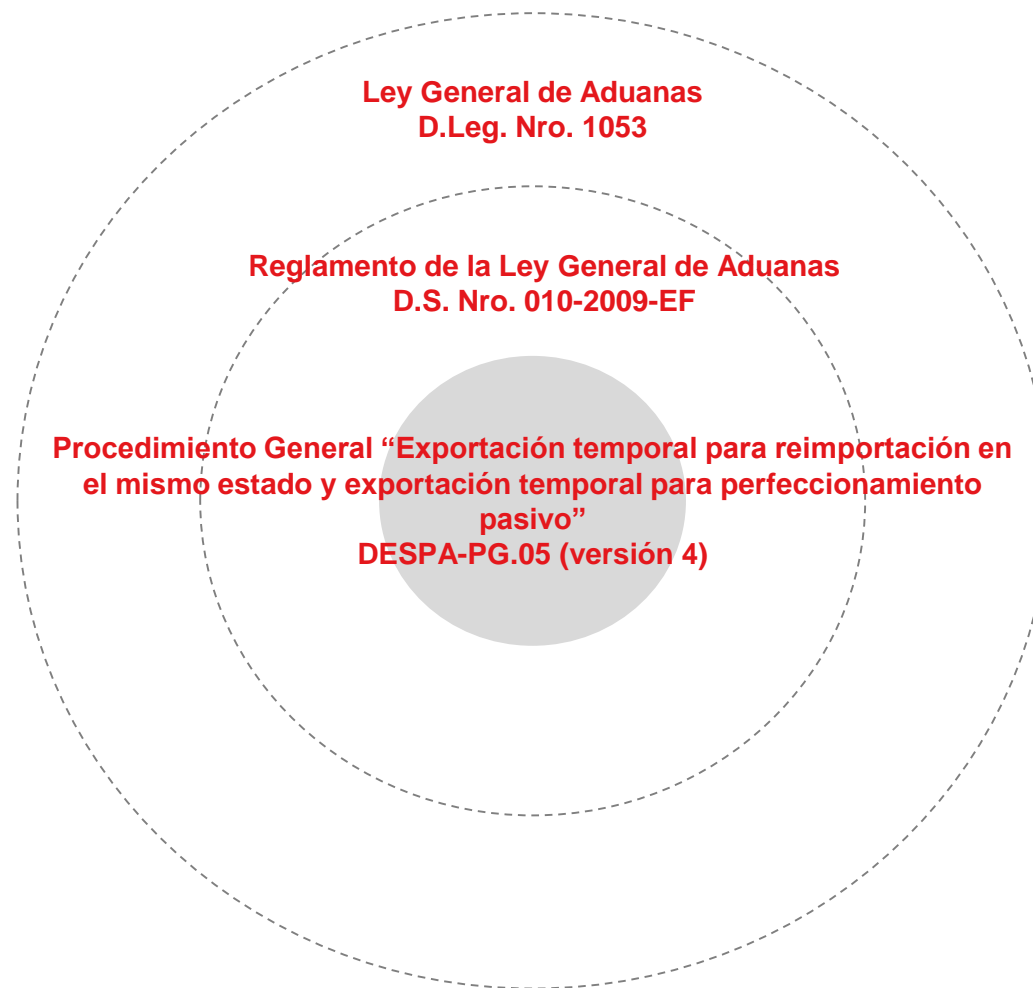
Ley General de Aduanas
D.Leg. Nro. 1053

Reglamento de la Ley General de Aduanas
D.S. Nro. 010-2009-EF

Procedimiento General “Exportación temporal para reimportación en el mismo estado y exportación temporal para perfeccionamiento pasivo”
DESPA-PG.05 (versión 4)